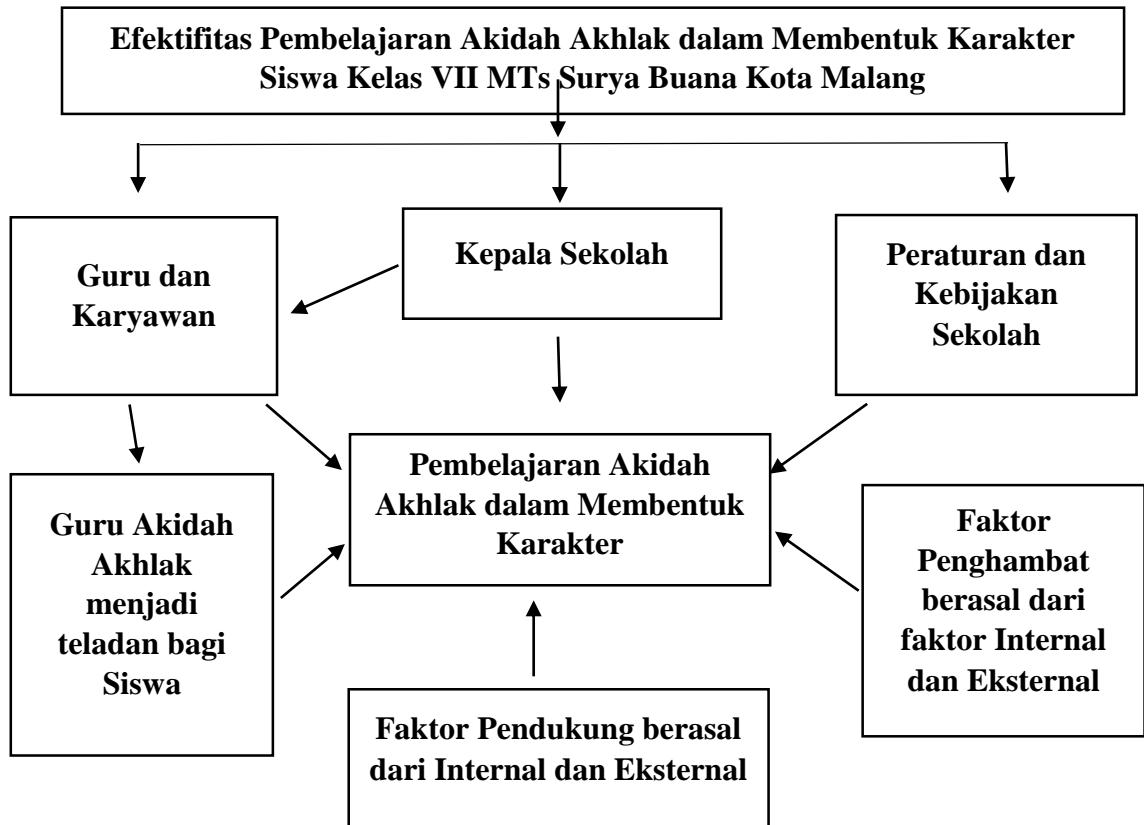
Efektifitas Pembelajaran Akidah Akhlak dalam Membentuk Karakter Siswa Kelas VII MTs Surya Buana Kota Malang

Guru dan Karyawan

Kepala Sekolah

Peraturan dan Kebijakan Sekolah

Guru Akidah Akhlak menjadi teladan bagi Siswa

Pembelajaran Akidah Akhlak dalam Membentuk Karakter

Faktor Penghambat berasal dari faktor Internal dan Eksternal

Faktor Pendukung berasal dari Internal dan Eksternal